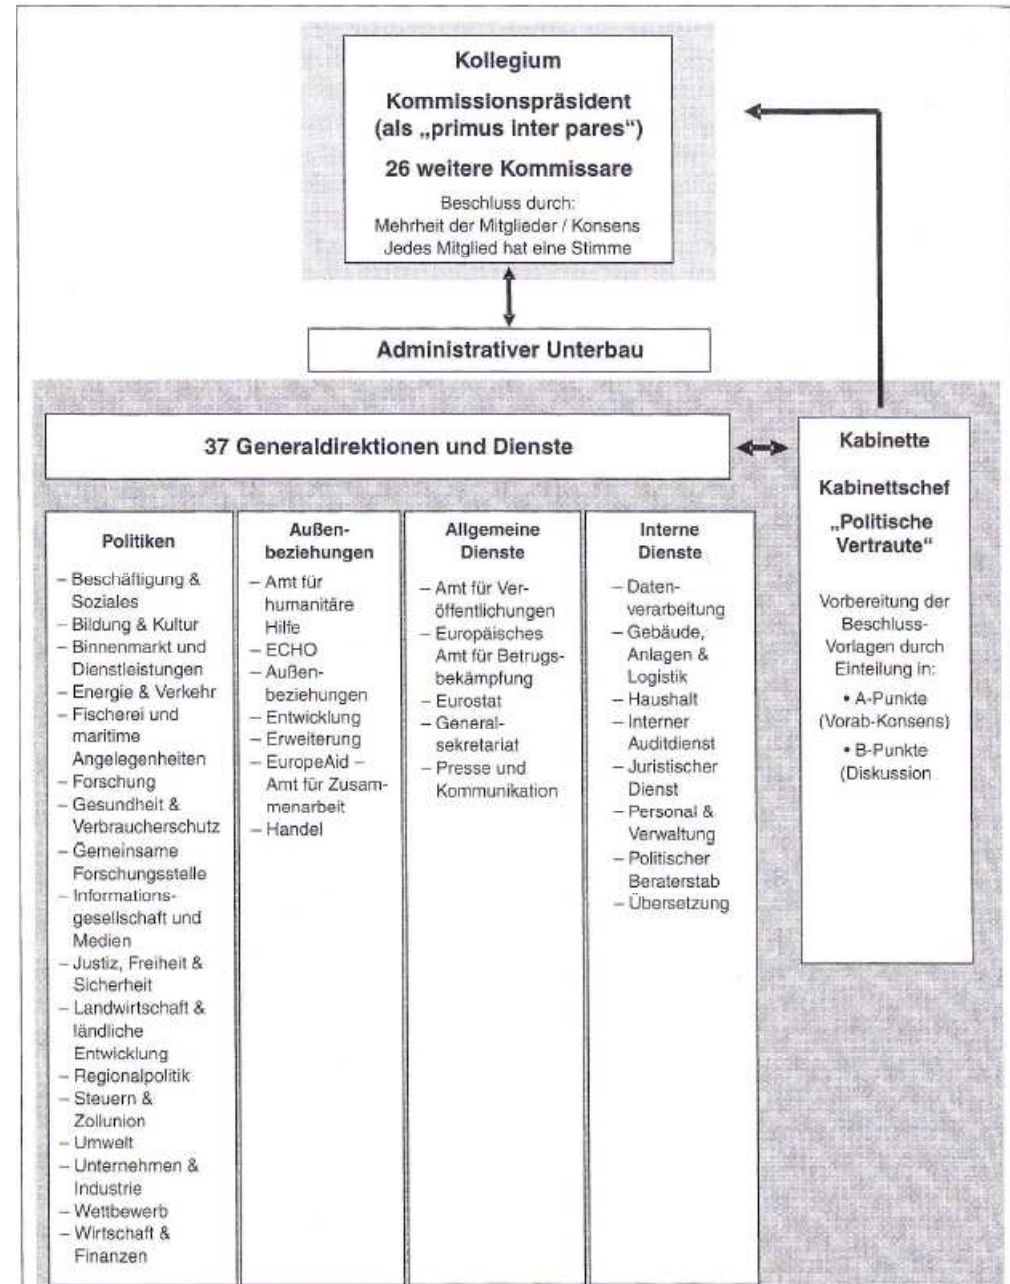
Kollegium

Kommissionspräsident (als „primus inter pares")

26 weitere Kommissare

Beschluss durch:
Mehrheit der Mitglieder / Konsens
Jedes Mitglied hat eine Stimme

Administrativer Unterbau

37 Generaldirektionen und Dienste

Kabinette

Kabinettschef

„Politische Vertraute"

Vorbereitung der Beschluss-Vorlagen durch Einteilung in:
• A-Punkte (Vorab-Konsens)
• B-Punkte (Diskussion

Politiken
– Beschäftigung & Soziales
– Bildung & Kultur
– Binnenmarkt und Dienstleistungen
– Energie & Verkehr
– Fischerei und maritime Angelegenheiten
– Forschung
– Gesundheit & Verbraucherschutz
– Gemeinsame Forschungsstelle
– Informationsgesellschaft und Medien
– Justiz, Freiheit & Sicherheit
– Landwirtschaft & ländliche Entwicklung
– Regionalpolitik
– Steuern & Zollunion
– Umwelt
– Unternehmen & Industrie
– Wettbewerb
– Wirtschaft & Finanzen

Außenbeziehungen
– Amt für humanitäre Hilfe
– ECHO
– Außenbeziehungen
– Entwicklung
– Erweiterung
– EuropeAid – Amt für Zusammenarbeit
– Handel

Allgemeine Dienste
– Amt für Veröffentlichungen
– Europäisches Amt für Betrugsbekämpfung
– Eurostat
– Generalsekretariat
– Presse und Kommunikation

Interne Dienste
– Datenverarbeitung
– Gebäude, Anlagen & Logistik
– Haushalt
– Interner Auditdienst
– Juristischer Dienst
– Personal & Verwaltung
– Politischer Beraterstab
– Übersetzung